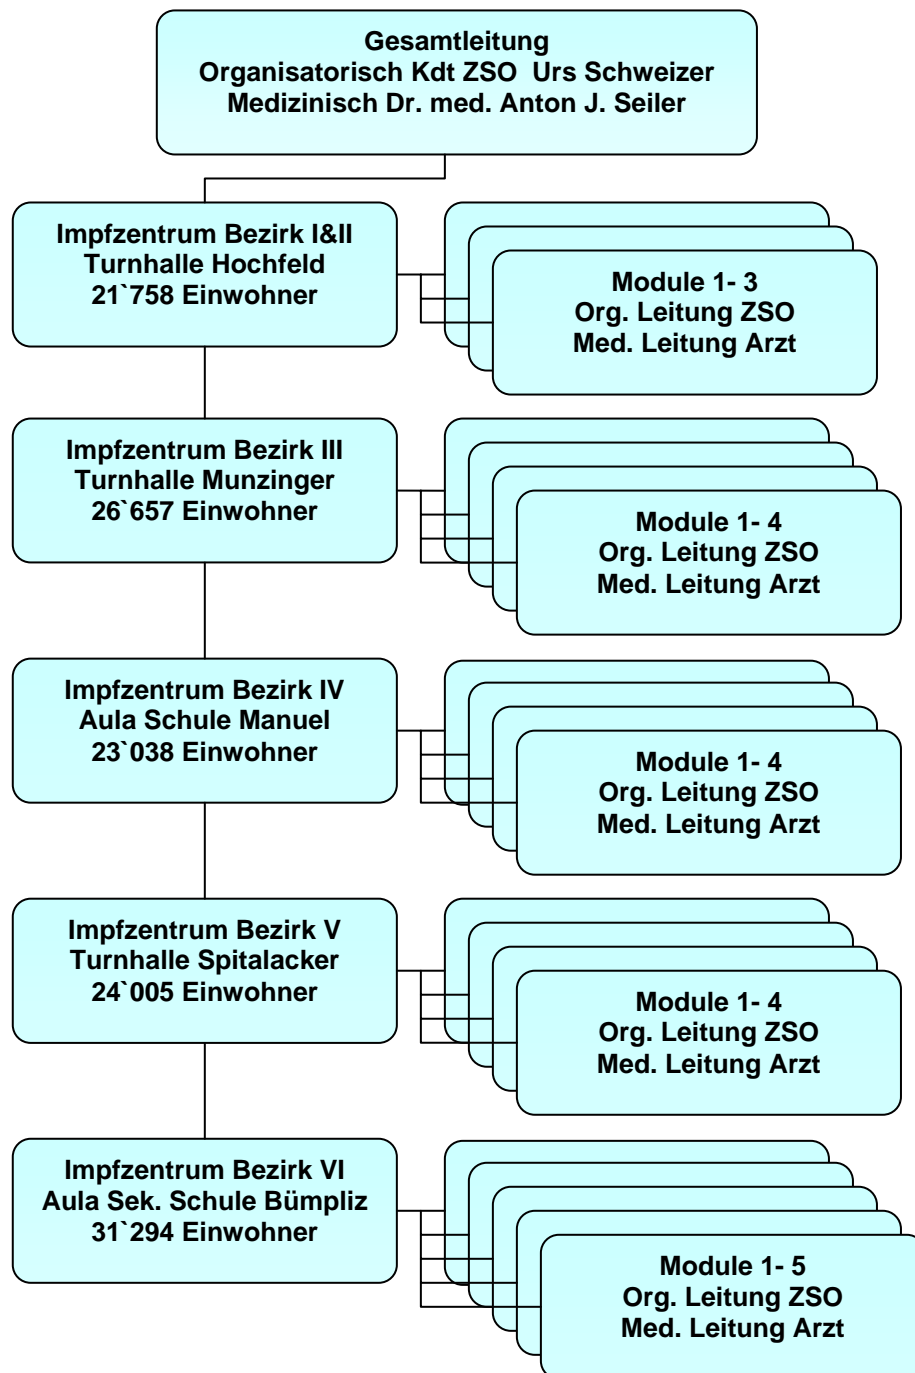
Gesamtleitung
Organisatorisch Kdt ZSO Urs Schweizer
Medizinisch Dr. med. Anton J. Seiler

Impfzentrum Bezirk I&II
Turnhalle Hochfeld
21`758 Einwohner

Module 1- 3
Org. Leitung ZSO
Med. Leitung Arzt

Impfzentrum Bezirk III
Turnhalle Munzinger
26`657 Einwohner

Module 1- 4
Org. Leitung ZSO
Med. Leitung Arzt

Impfzentrum Bezirk IV
Aula Schule Manuel
23`038 Einwohner

Module 1- 4
Org. Leitung ZSO
Med. Leitung Arzt

Impfzentrum Bezirk V
Turnhalle Spitalacker
24`005 Einwohner

Module 1- 4
Org. Leitung ZSO
Med. Leitung Arzt

Impfzentrum Bezirk VI
Aula Sek. Schule Bümpliz
31`294 Einwohner

Module 1- 5
Org. Leitung ZSO
Med. Leitung Arzt